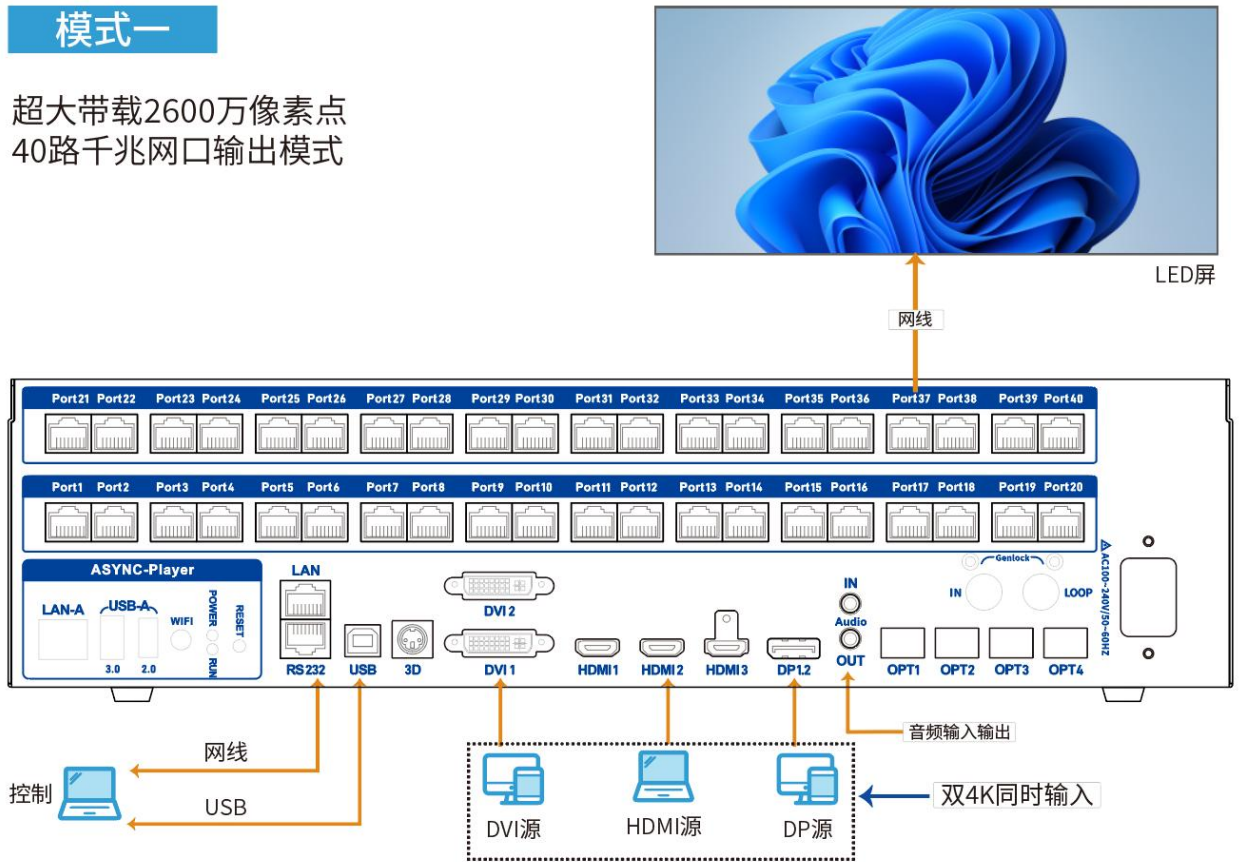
模式一

超大带载2600万像素点
40路千兆网口输出模式

LED屏

网线

Port21 Port22 Port23 Port24 Port25 Port26 Port27 Port28 Port29 Port30 Port31 Port32 Port33 Port34 Port35 Port36 Port37 Port38 Port39 Port40

Port1 Port2 Port3 Port4 Port5 Port6 Port7 Port8 Port9 Port10 Port11 Port12 Port13 Port14 Port15 Port16 Port17 Port18 Port19 Port20

ASYNC-Player
LAN-A USB-A WIFI POWER RUN RESET
3.0 2.0

LAN
RS232 USB 3D
DVI 2
DVI 1 HDMI1 HDMI2 HDMI3 DP1.2
IN Audio OUT
Genlock IN LOOP
OPT1 OPT2 OPT3 OPT4
AC100~240V/50~60HZ

音频输入输出

网线
控制
USB

DVI源 HDMI源 DP源

双4K同时输入